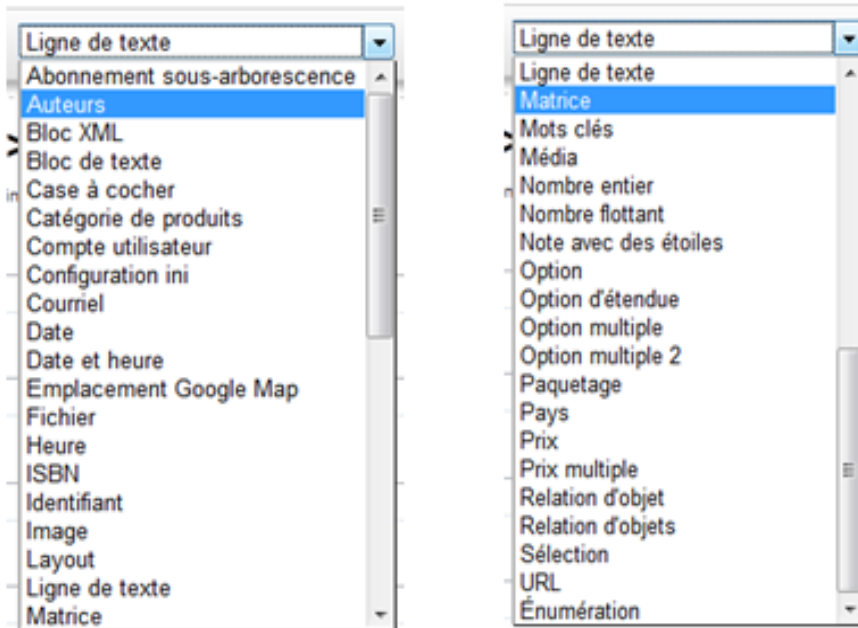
Ligne de texte
Abonnement sous-arborescence
Auteurs
Bloc XML
Bloc de texte
Case à cocher
Catégorie de produits
Compte utilisateur
Configuration ini
Courriel
Date
Date et heure
Emplacement Google Map
Fichier
Heure
ISBN
Identifiant
Image
Layout
Ligne de texte
Matrice

Ligne de texte
Ligne de texte
Matrice
Mots clés
Média
Nombre entier
Nombre flottant
Note avec des étoiles
Option
Option d'étendue
Option multiple
Option multiple 2
Paquetage
Pays
Prix
Prix multiple
Relation d'objet
Relation d'objets
Sélection
URL
Énumération